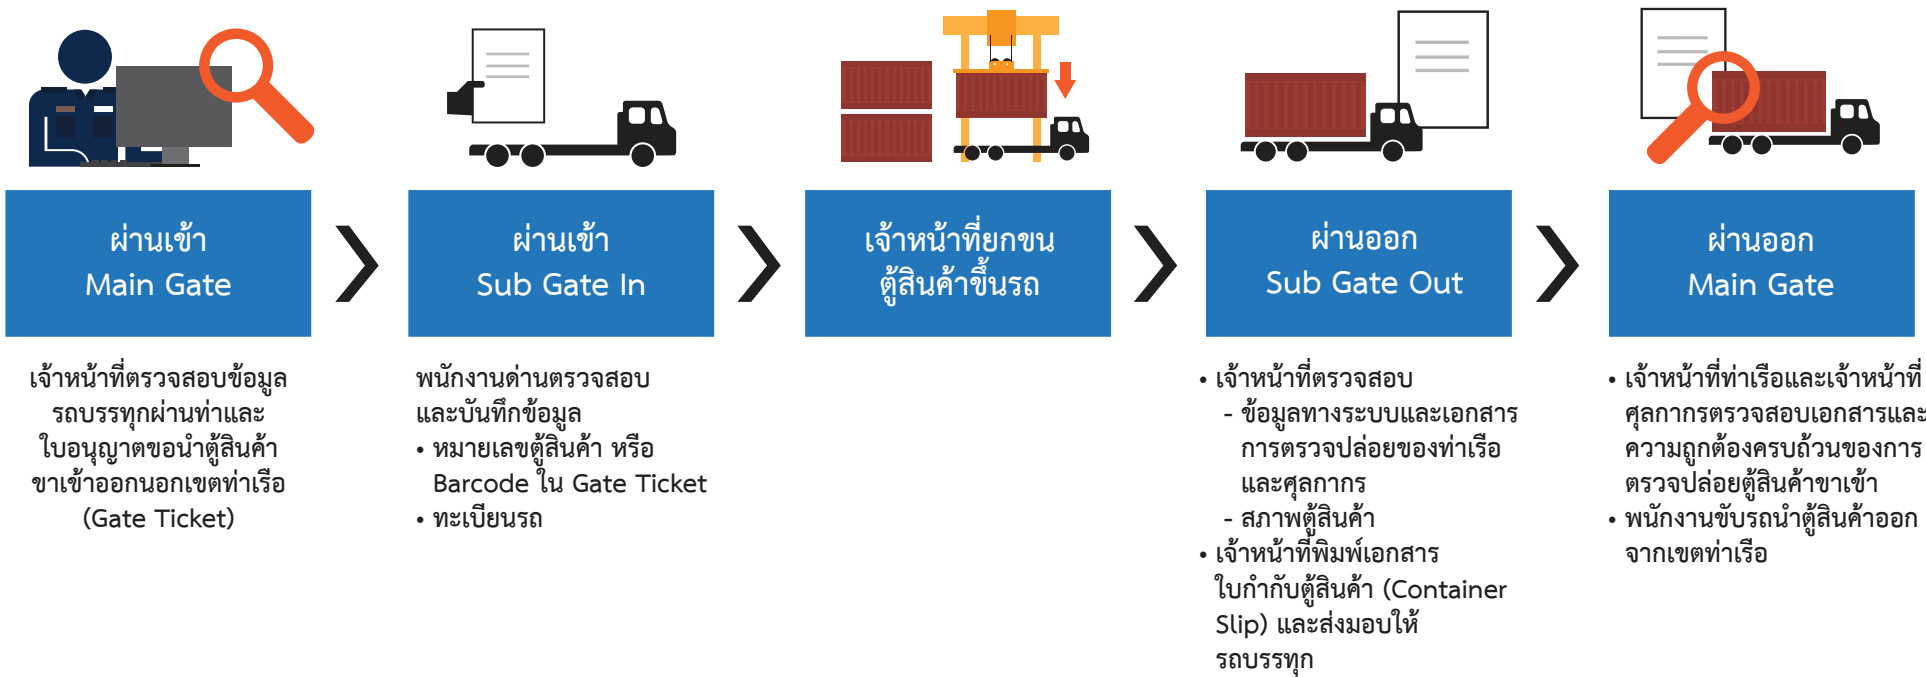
ผ่านเข้า
Main Gate

ผ่านเข้า
Sub Gate In

เจ้าหน้าที่ยกขน
ตู้สินค้าขึ้นรถ

ผ่านออก
Sub Gate Out

ผ่านออก
Main Gate

เจ้าหน้าที่ตรวจสอบข้อมูลรถบรรทุกผ่านท่าและใบอนุญาตขอนำตู้สินค้าขาเข้าออกนอกเขตท่าเรือ (Gate Ticket)

พนักงานด่านตรวจสอบและบันทึกข้อมูล
• หมายเลขตู้สินค้า หรือ Barcode ใน Gate Ticket
• ทะเบียนรถ

• เจ้าหน้าที่ตรวจสอบ
- ข้อมูลทางระบบและเอกสารการตรวจปล่อยของท่าเรือและศุลกากร
- สภาพตู้สินค้า
• เจ้าหน้าที่พิมพ์เอกสารใบกำกับตู้สินค้า (Container Slip) และส่งมอบให้รถบรรทุก

• เจ้าหน้าที่ท่าเรือและเจ้าหน้าที่ศุลกากรตรวจสอบเอกสารและความถูกต้องครบถ้วนของการตรวจปล่อยตู้สินค้าขาเข้า
• พนักงานขับรถนำตู้สินค้าออกจากเขตท่าเรือ